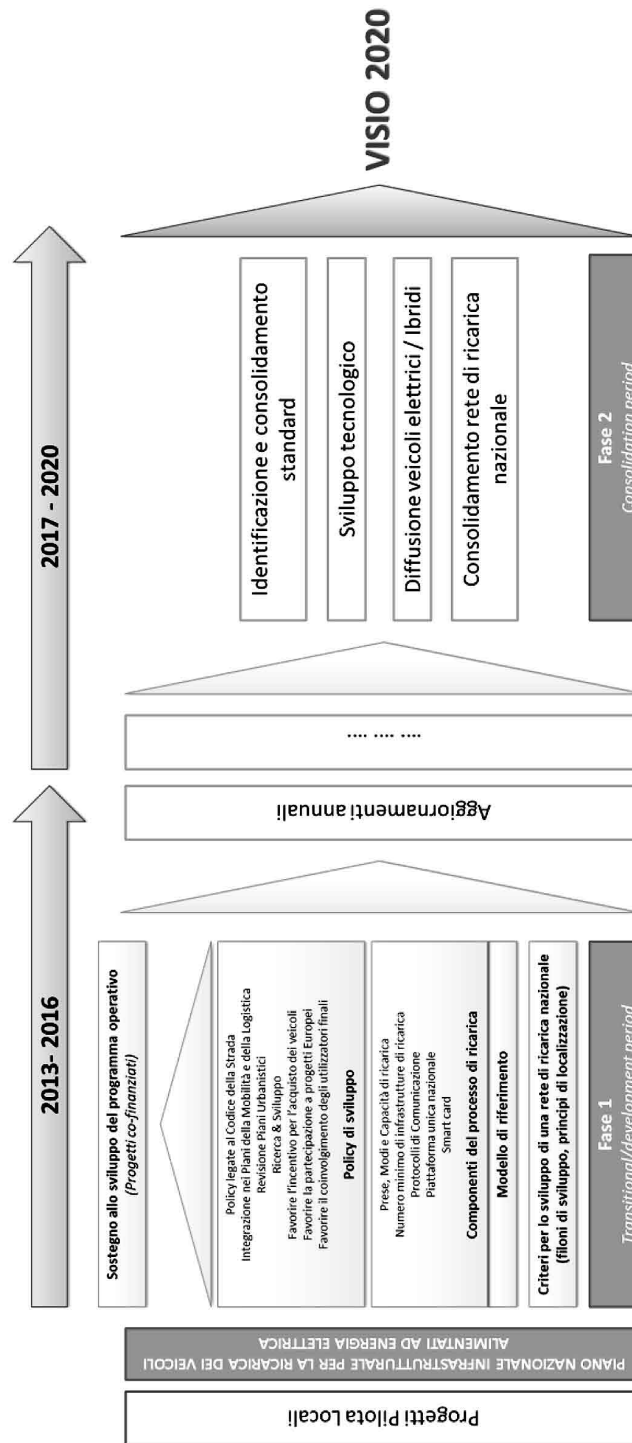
Progetti Pilota Locali

PIANO NAZIONALE INFRASTRUTTURALE PER LA RICARICA DEI VEICOLI ALIMENTATI AD ENERGIA ELETTRICA

2013- 2016

Sostegno allo sviluppo del programma operativo
(Progetti co-finanziati)

Policy legate al Codice della Strada
Integrazione nei Piani della Mobilità e della Logistica
Revisione Piani Urbanistici
Ricerca & Sviluppo
Favorire l'incentivo per l'acquisto dei veicoli
Favorire la partecipazione a progetti Europei
Favorire il coinvolgimento degli utilizzatori finali
Policy di sviluppo

Prese, Modi e Capacità di ricarica
Numero minimo di infrastrutture di ricarica
Protocolli di Comunicazione
Piattaforma unica nazionale
Smart card
Componenti del processo di ricarica

Modello di riferimento

Criteri per lo sviluppo di una rete di ricarica nazionale
(filoni di sviluppo, principi di localizzazione)

Fase 1
Transitional/development period

Aggiornamenti annuali

.... .... ....

2017 - 2020

Identificazione e consolidamento standard

Sviluppo tecnologico

Diffusione veicoli elettrici / Ibridi

Consolidamento rete di ricarica nazionale

Fase 2
Consolidation period

VISIO 2020